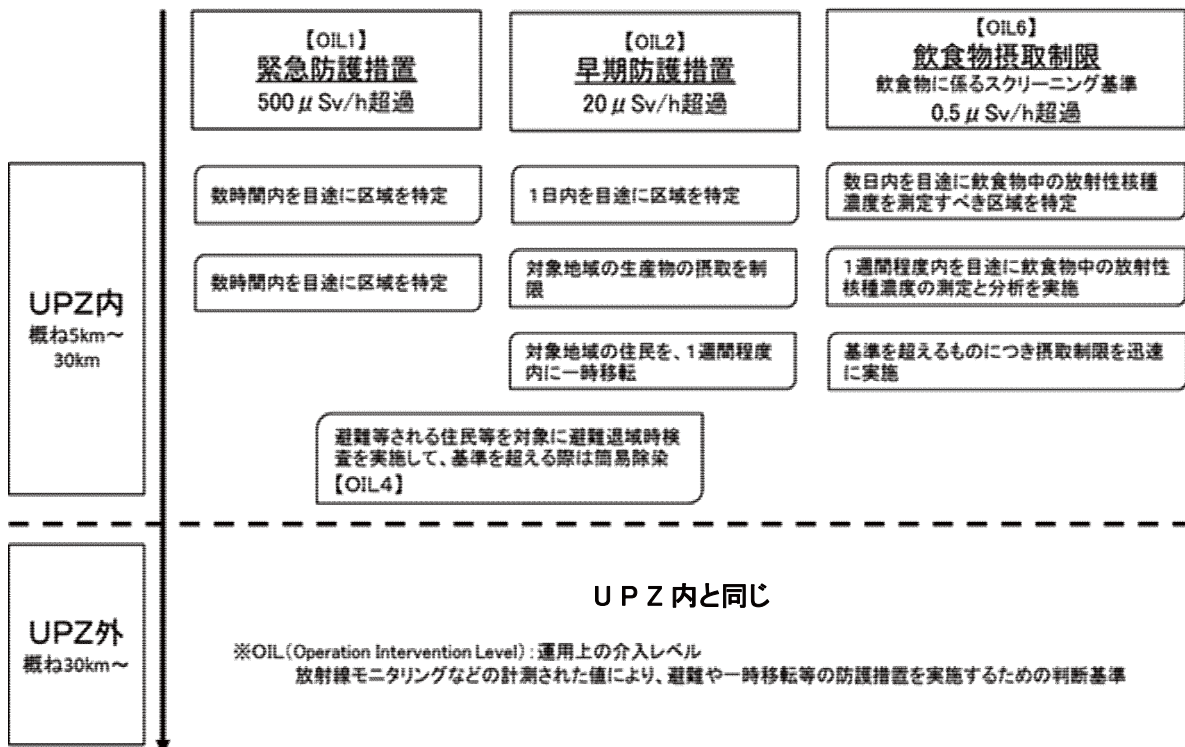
【OIL1】
緊急防護措置
500$\mu$Sv/h超過

【OIL2】
早期防護措置
20$\mu$Sv/h超過

【OIL6】
飲食物摂取制限
飲食物に係るスクリーニング基準
0.5$\mu$Sv/h超過

UPZ内
概ね5km〜30km

数時間内を目途に区域を特定

1日内を目途に区域を特定

数日内を目途に飲食物中の放射性核種濃度を測定すべき区域を特定

数時間内を目途に区域を特定

対象地域の生産物の摂取を制限

1週間程度内を目途に飲食物中の放射性核種濃度の測定と分析を実施

対象地域の住民を、1週間程度内に一時移転

基準を超えるものにつき摂取制限を迅速に実施

避難等される住民等を対象に避難退域時検査を実施して、基準を超える際は簡易除染【OIL4】

UPZ外
概ね30km〜

UPZ内と同じ

※OIL(Operation Intervention Level):運用上の介入レベル
放射線モニタリングなどの計測された値により、避難や一時移転等の防護措置を実施するための判断基準